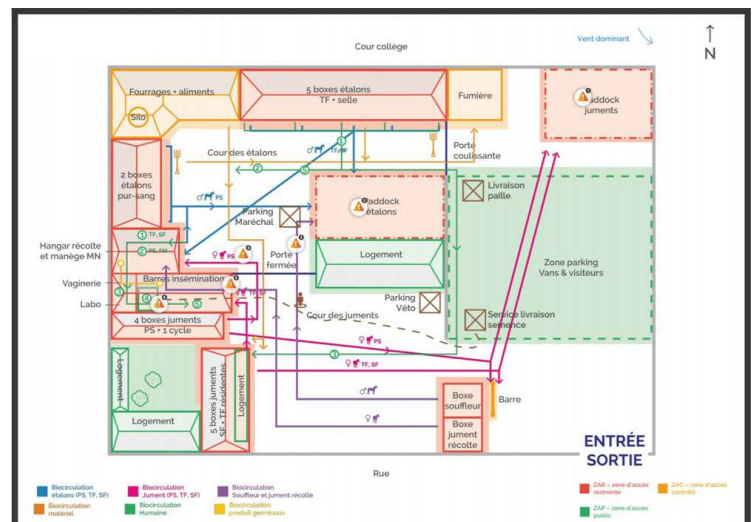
Cour collège

Vent dominant

N

Fourrages + aliments

Silo

5 boxes étalons TF + selle

Fumière

Paddock juments

Cour des étalons

Porte coulissante

2 boxes étalons pur-sang

♂ PS

Parking Maréchal

Paddock étalons

Livraison paille

Hangar récolte et manège MN

3 TF, SF

2 PS, FM

Porte fermée

♀ PS

Logement

Zone parking Vans & visiteurs

Vaginerie

Labo

Barres insémination

4 5

Parking Véto

4 boxes juments PS + 1 cycle

Cour des juments

Service livraison semence

♀ TF, SF

♀ PS

Logement

Logement

5 boxes juments SF + TF résidentes

Logement

Boxe souffleur

Barre

Boxe jument récolte

ENTRÉE SORTIE

Rue

Biocirculation étalons (PS, TF, SF)

Biocirculation Jument (PS, TF, SF)

Biocirculation Souffleur et jument récolte

Biocirculation matériel

Biocirculation Humaine

Biocirculation produit germinaux

ZAR – zone d'accès restreinte

ZAC – zone d'accès contrôlé

ZAP – zone d'accès public